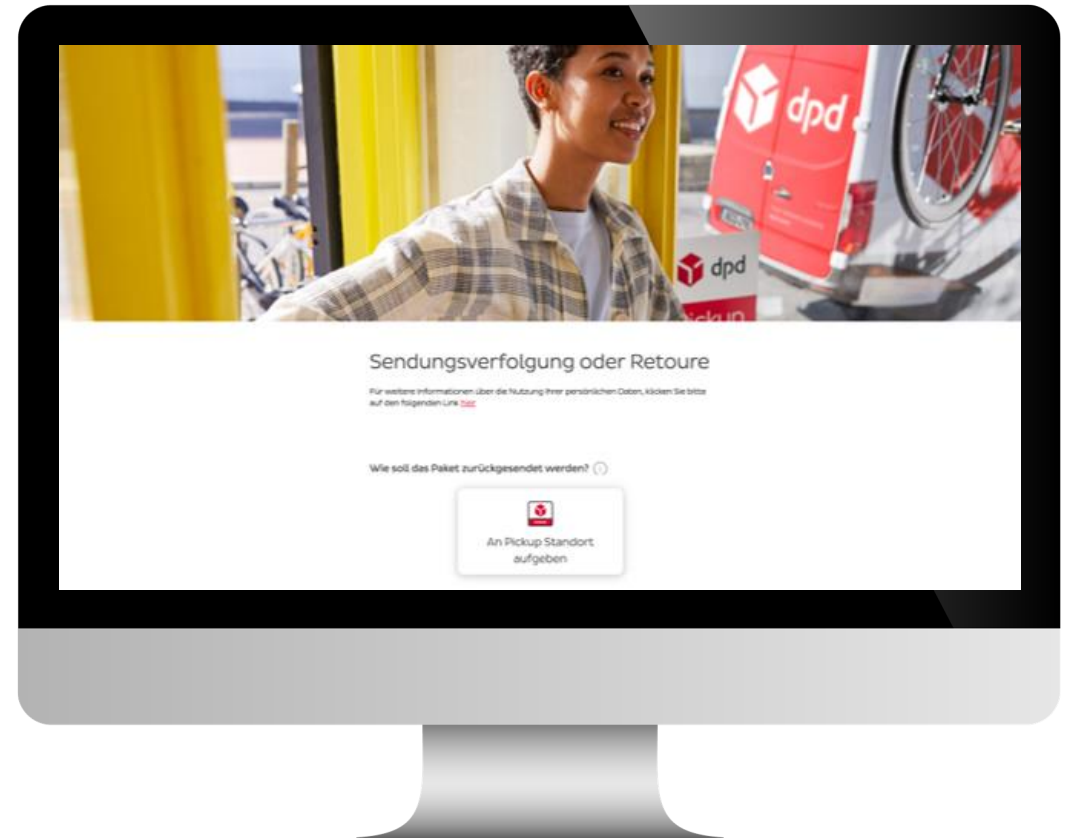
dpd

dpd

Pickup

Sendungsverfolgung oder Retoure

Für weitere Informationen über die Nutzung Ihrer persönlichen Daten, klicken Sie bitte auf den folgenden Link hier

Wie soll das Paket zurückgesendet werden?

An Pickup Standort aufgeben